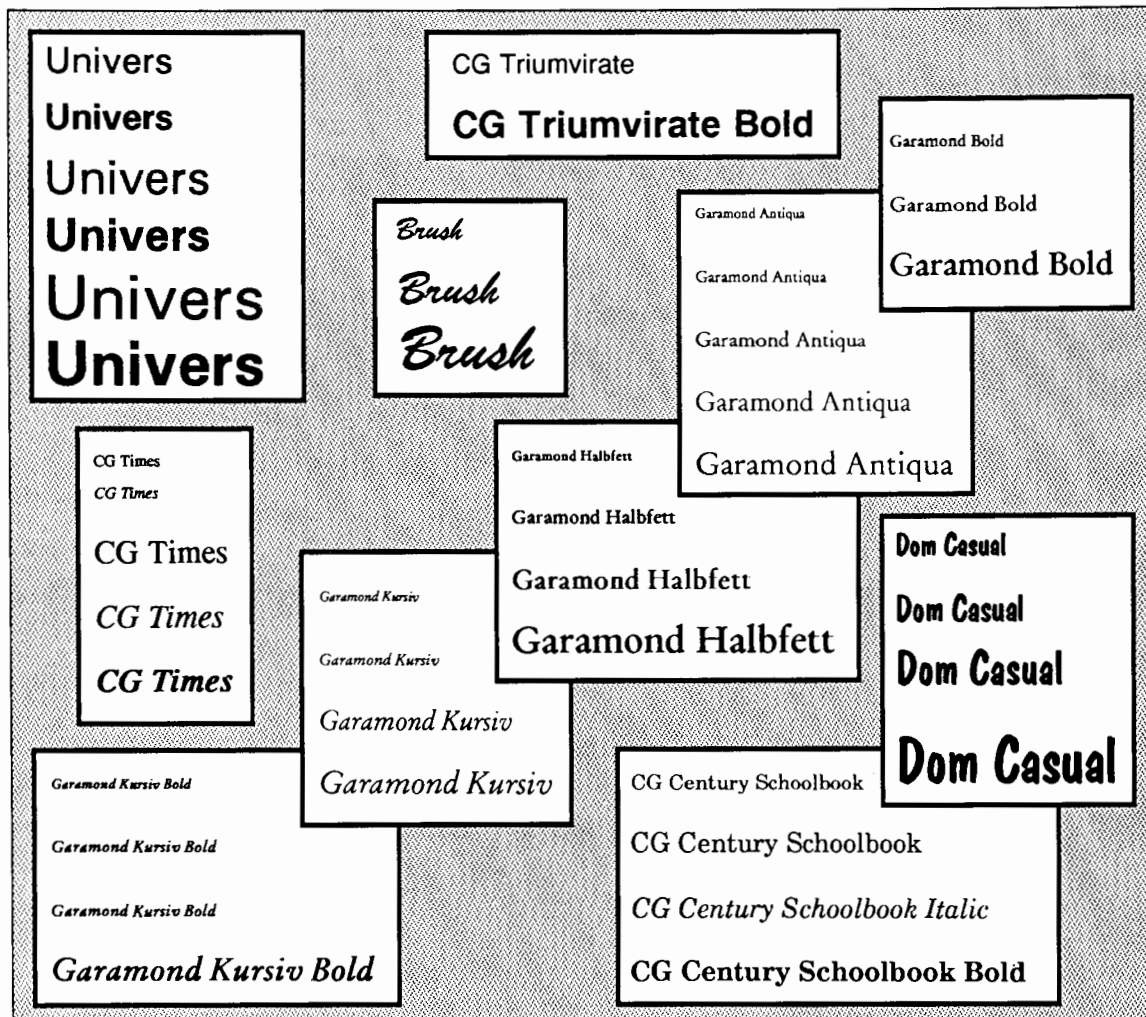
Univers
Univers
Univers
Univers
Univers
Univers

CG Triumvirate
CG Triumvirate Bold

Garamond Bold
Garamond Bold
Garamond Bold

Brush
Brush
Brush

Garamond Antiqua
Garamond Antiqua
Garamond Antiqua
Garamond Antiqua
Garamond Antiqua

CG Times
CG Times
CG Times
CG Times
CG Times

Garamond Halbfett
Garamond Halbfett
Garamond Halbfett
Garamond Halbfett

Dom Casual
Dom Casual
Dom Casual
Dom Casual

Garamond Kursiv
Garamond Kursiv
Garamond Kursiv
Garamond Kursiv

Garamond Kursiv Bold
Garamond Kursiv Bold
Garamond Kursiv Bold
Garamond Kursiv Bold

CG Century Schoolbook
CG Century Schoolbook
CG Century Schoolbook Italic
CG Century Schoolbook Bold